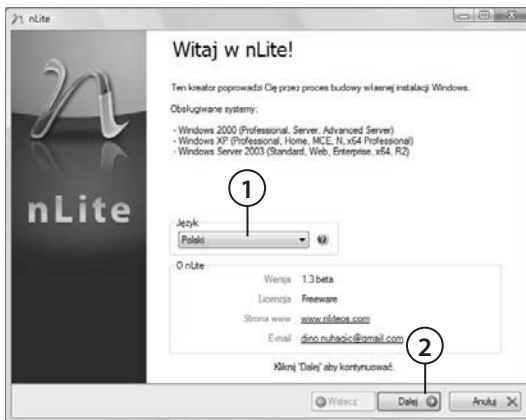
nLite

Witaj w nLite!

Ten kreator poprowadzi Cię przez proces budowy własnej instalacji Windows.

Obsługiwane systemy:

- Windows 2000 (Professional, Server, Advanced Server)
- Windows XP (Professional, Home, MCE, N, x64 Professional)
- Windows Server 2003 (Standard, Web, Enterprise, x64, R2)

nLite

1

Język

Polski

O nLite

Wersja 1.3 beta

Licencja Freeware

Strona www www.nliteos.com

E-mail dino.nuhagic@gmail.com

2

Kliknij "Dalej" aby kontynuować.

Wstecz

Dalej

Anuluj